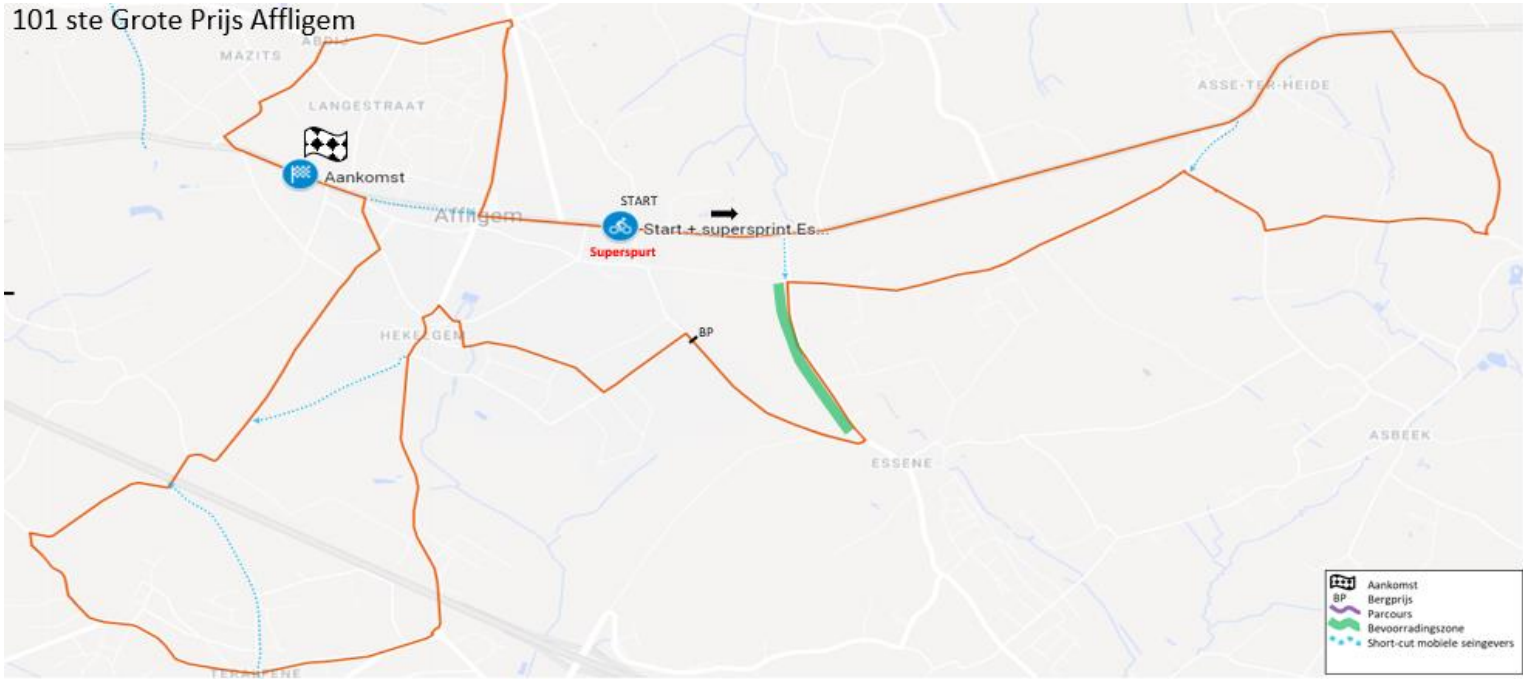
101 ste Grote Prijs Affligem

MAZITS

ABDIJ

LANGESTRAAT

Aankomst

Affligem

START

Start + supersprint Es...

Superspurt

ASSE-TER-HEIDE

HEKELGEM

BP

ESSENE

ASBEEK

TERALFENE

Aankomst
BP Bergprijs
Parcours
Bevoorradingszone
Short-cut mobiele seingevers